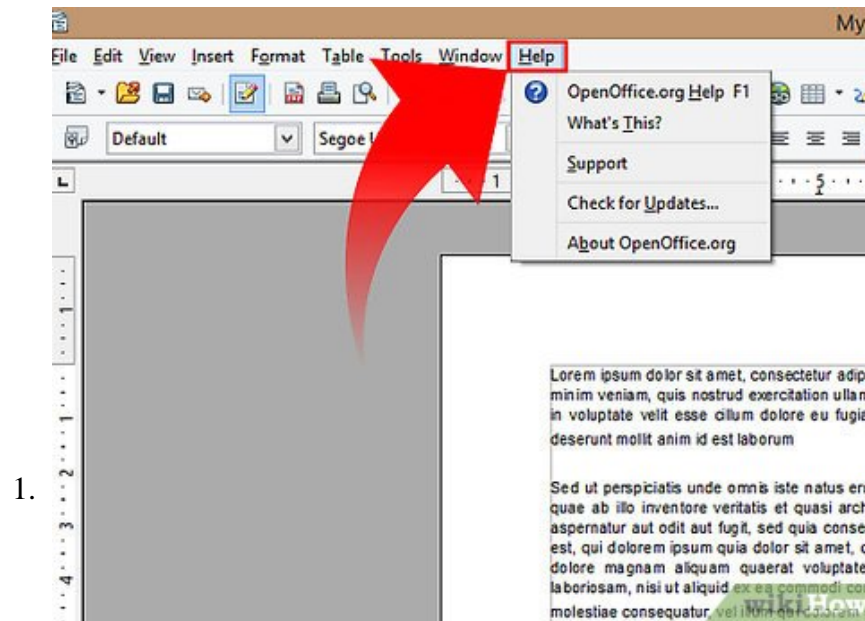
1.

My

File Edit View Insert Format Table Tools Window Help

Default

Segoe

OpenOffice.org Help F1
What's This?
Support
Check for Updates...
About OpenOffice.org

Lorem ipsum dolor sit amet, consectetur adip minim veniam, quis nostrud exercitation ullan in voluptate velit esse cillum dolore eu fugia deserunt mollit anim id est laborum

Sed ut perspiciatis unde omnis iste natus er quae ab illo inventore veritatis et quasi arch aspernatur aut odit aut fugit, sed quia conse est, qui dolorem ipsum quia dolor sit amet, c dolore magnam aliquam quaerat voluptate laboriosam, nisi ut aliquid ex ea commodi co molestiae consequatur, vel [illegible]

wikiHow